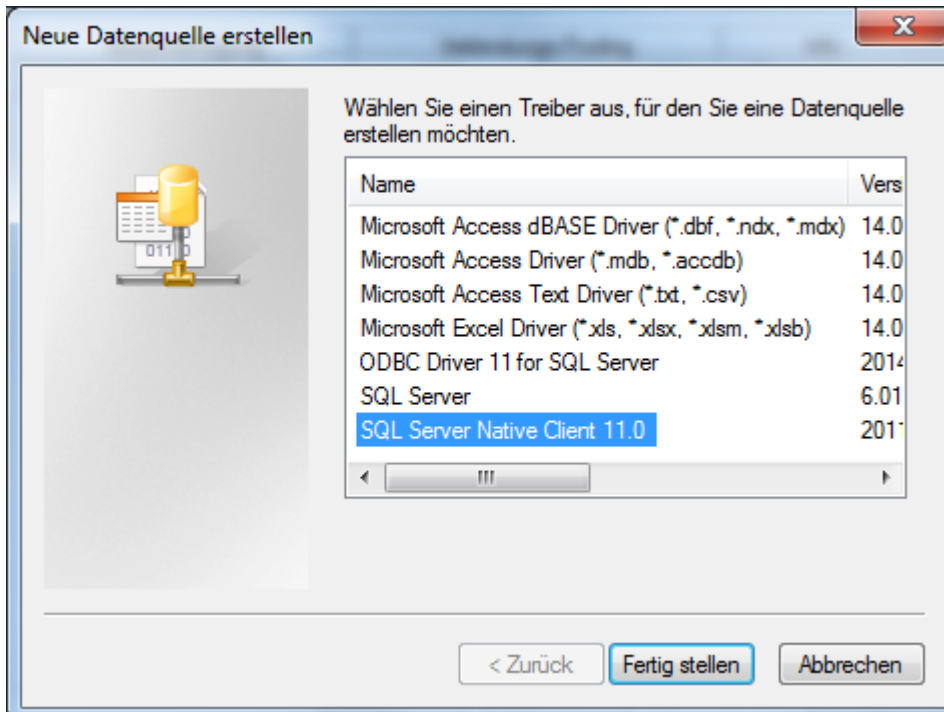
Neue Datenquelle erstellen

Wählen Sie einen Treiber aus, für den Sie eine Datenquelle erstellen möchten.

| Name | Vers |
|---|---|
| Microsoft Access dBASE Driver (*.dbf, *.ndx, *.mdx) | 14.0 |
| Microsoft Access Driver (*.mdb, *.accdb) | 14.0 |
| Microsoft Access Text Driver (*.txt, *.csv) | 14.0 |
| Microsoft Excel Driver (*.xls, *.xlsx, *.xlsm, *.xlsb) | 14.0 |
| ODBC Driver 11 for SQL Server | 2014 |
| SQL Server | 6.01 |
| SQL Server Native Client 11.0 | 201 |

< Zurück  Fertig stellen  Abbrechen